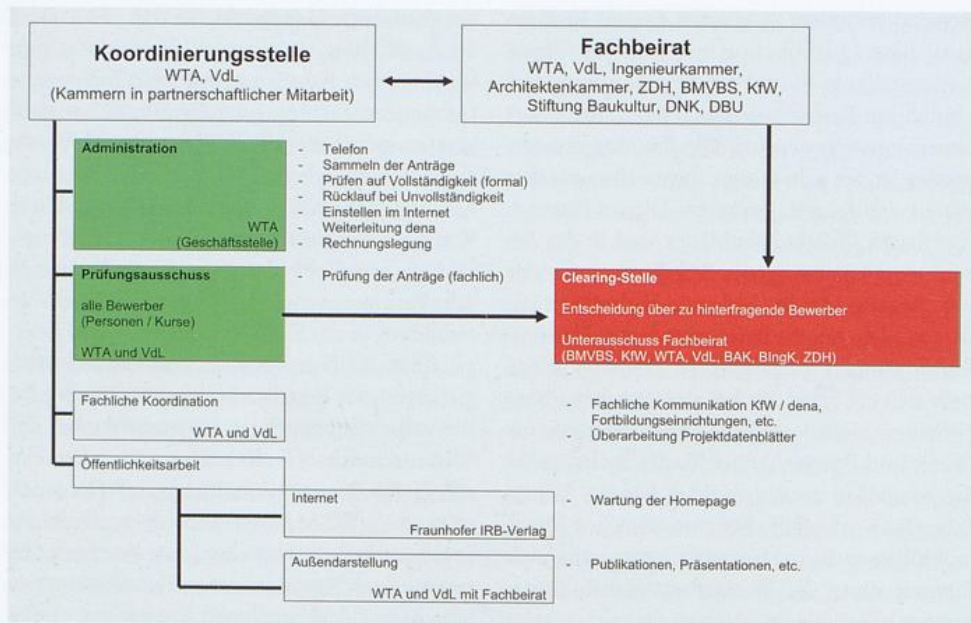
Koordinierungsstelle
WTA, VdL
(Kammern in partnerschaftlicher Mitarbeit)

Fachbeirat
WTA, VdL, Ingenieurkammer, Architektenkammer, ZDH, BMVBS, KfW, Stiftung Baukultur, DNK, DBU

Administration
WTA
(Geschäftsstelle)

- Telefon
- Sammeln der Anträge
- Prüfen auf Vollständigkeit (formal)
- Rücklauf bei Unvollständigkeit
- Einstellen im Internet
- Weiterleitung dena
- Rechnungslegung

Prüfungsausschuss
alle Bewerber
(Personen / Kurse)
WTA und VdL

- Prüfung der Anträge (fachlich)

Clearing-Stelle
Entscheidung über zu hinterfragende Bewerber
Unterausschuss Fachbeirat
(BMVBS, KfW, WTA, VdL, BAK, BIngK, ZDH)

Fachliche Koordination
WTA und VdL

- Fachliche Kommunikation KfW / dena, Fortbildungseinrichtungen, etc.
- Überarbeitung Projektdatenblätter

Öffentlichkeitsarbeit

Internet
Fraunhofer IRB-Verlag

- Wartung der Homepage

Außendarstellung
WTA und VdL mit Fachbeirat

- Publikationen, Präsentationen, etc.